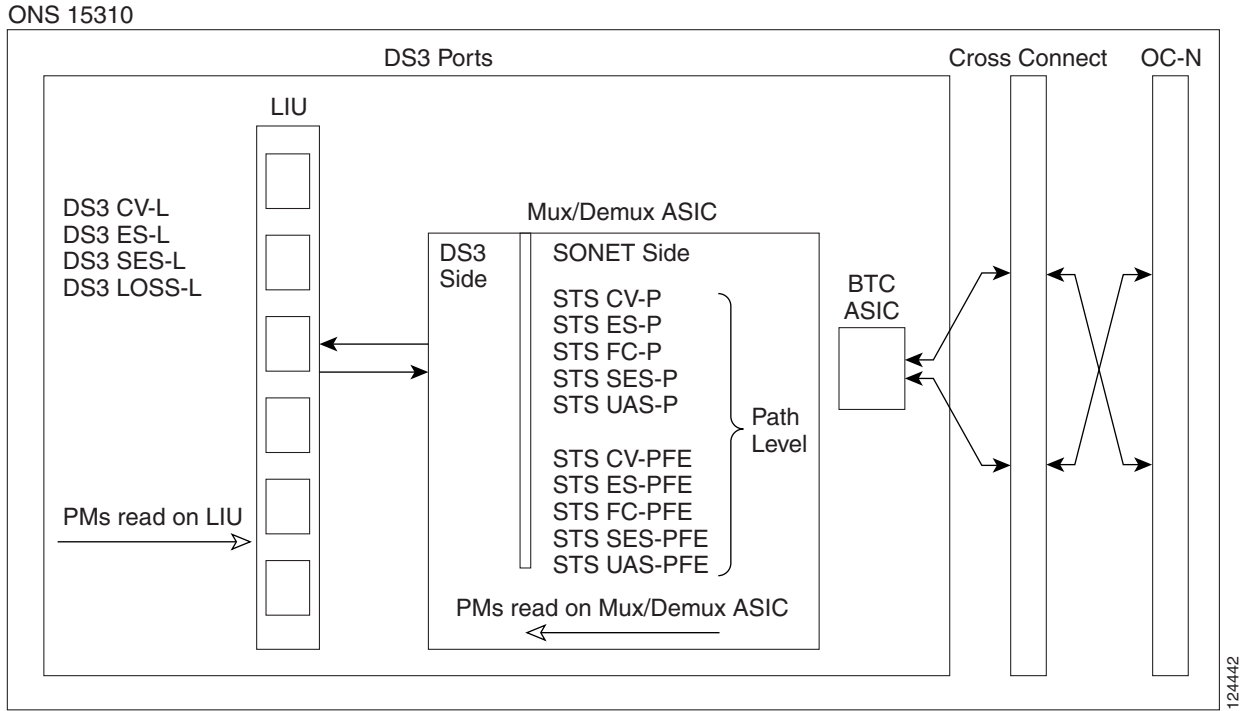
ONS 15310

DS3 Ports

Cross Connect

OC-N

LIU

DS3 CV-L
DS3 ES-L
DS3 SES-L
DS3 LOSS-L

Mux/Demux ASIC

DS3 Side

SONET Side

STS CV-P
STS ES-P
STS FC-P
STS SES-P
STS UAS-P

Path Level

STS CV-PFE
STS ES-PFE
STS FC-PFE
STS SES-PFE
STS UAS-PFE

BTC ASIC

PMs read on LIU

PMs read on Mux/Demux ASIC

124442